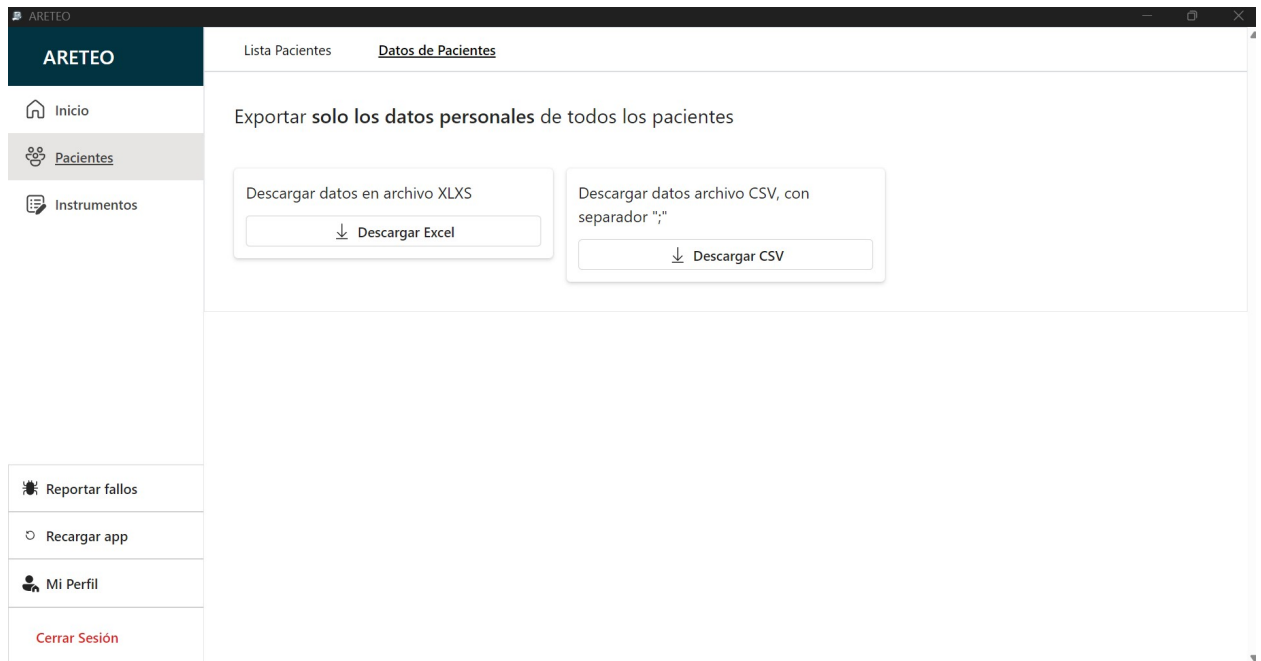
ARETEO

ARETEO

Inicio

Pacientes

Instrumentos

Lista Pacientes

Datos de Pacientes

Exportar **solo los datos personales** de todos los pacientes

Descargar datos en archivo XLXS

Descargar Excel

Descargar datos archivo CSV, con separador ";"

Descargar CSV

Reportar fallos

Recargar app

Mi Perfil

Cerrar Sesión